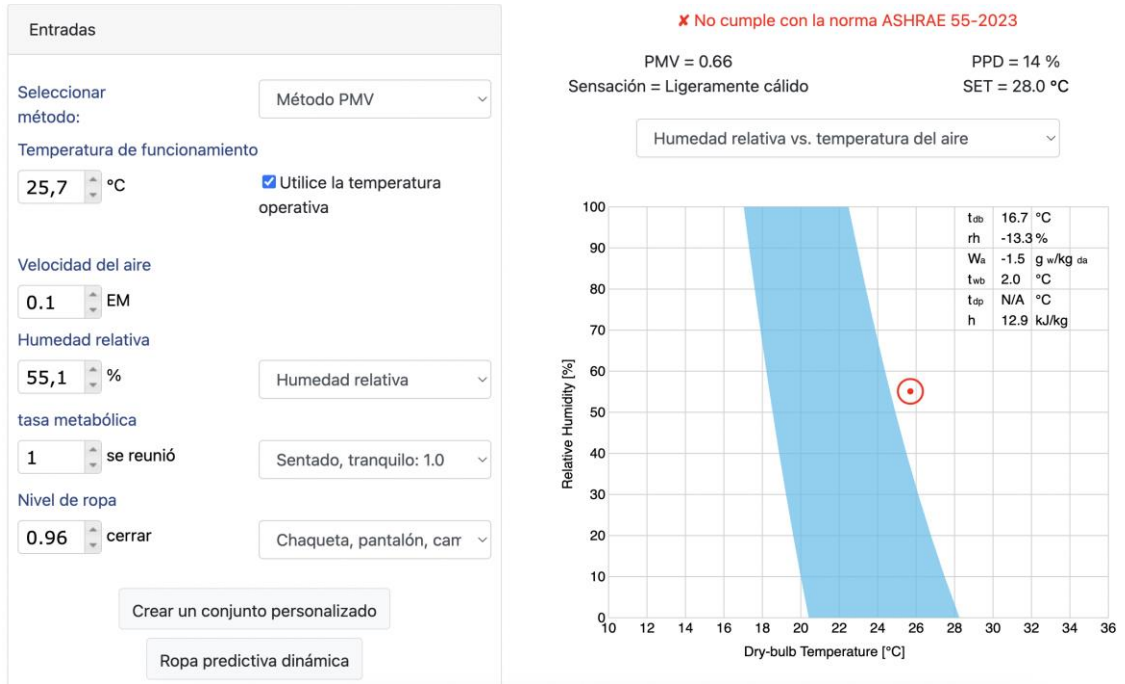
Entradas

Seleccionar método:
Método PMV

Temperatura de funcionamiento
25,7 °C
Utilice la temperatura operativa

Velocidad del aire
0.1 EM

Humedad relativa
55,1 %
Humedad relativa

tasa metabólica
1 se reunió
Sentado, tranquilo: 1.0

Nivel de ropa
0.96 cerrar
Chaqueta, pantalón, carr

Crear un conjunto personalizado
Ropa predictiva dinámica

✘ No cumple con la norma ASHRAE 55-2023

PMV = 0.66
PPD = 14 %
Sensación = Ligeramente cálido
SET = 28.0 °C

Humedad relativa vs. temperatura del aire

| | | |
|---|---|---|
| $t_{db}$ | 16.7 | °C |
| rh | -13.3 | % |
| $W_a$ | -1.5 | $g_{w}/kg_{da}$ |
| $t_{wb}$ | 2.0 | °C |
| $t_{dp}$ | N/A | °C |
| h | 12.9 | kJ/kg |

Relative Humidity [%]
100
90
80
70
60
50
40
30
20
10
0
10 12 14 16 18 20 22 24 26 28 30 32 34 36
Dry-bulb Temperature [°C]